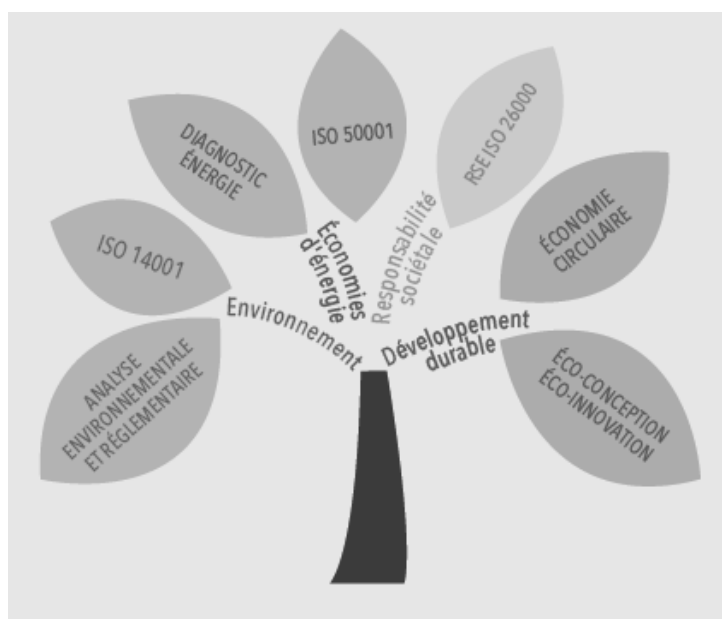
ISO 50001

DIAGNOSTIC ÉNERGIE

RSE ISO 26000

ISO 14001

Économies d'énergie

Responsabilité sociétale

ÉCONOMIE CIRCULAIRE

Environnement

Développement durable

ANALYSE ENVIRONNEMENTALE ET RÉGLEMENTAIRE

ÉCO-CONCEPTION ÉCO-INNOVATION